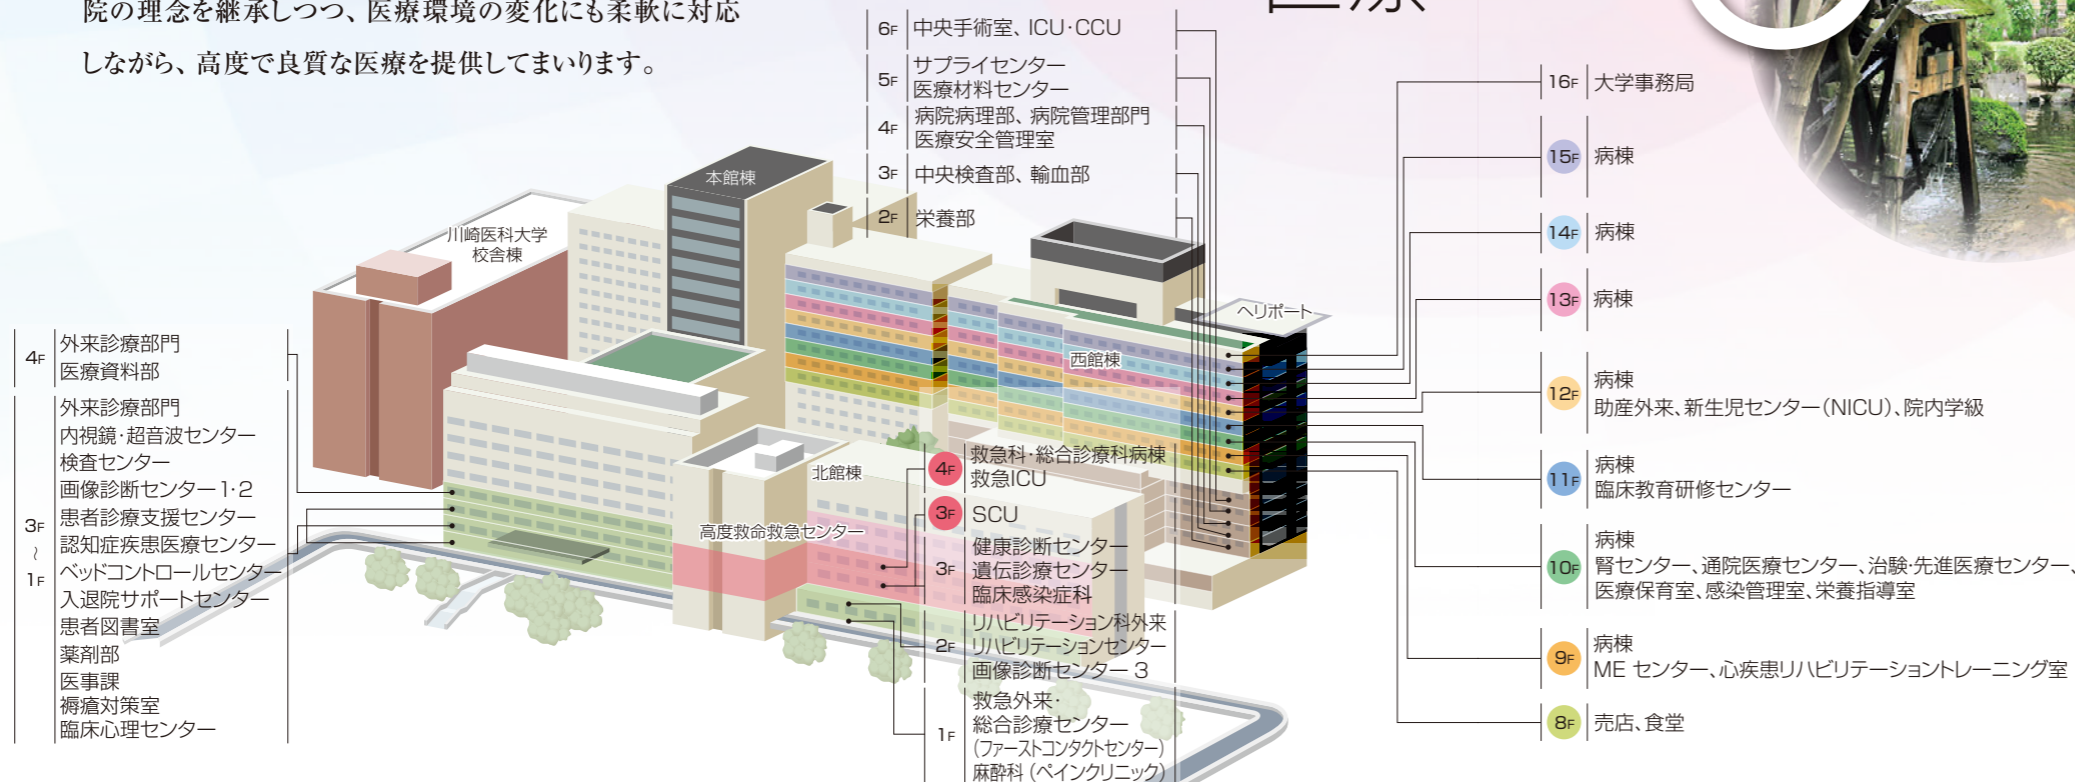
院の理念を継承しつつ、医療環境の変化にも柔軟に対応しながら、高度で良質な医療を提供してまいります。

6F 中央手術室、ICU·CCU
5F サプライセンター
医療材料センター
4F 病院病理部、病院管理部門
医療安全管理室
3F 中央検査部、輸血部
2F 栄養部

16F 大学事務局
15F 病棟
14F 病棟
13F 病棟
12F 病棟
助産外来、新生児センター(NICU)、院内学級
11F 病棟
臨床教育研修センター
10F 病棟
腎センター、通院医療センター、治験·先進医療センター、
医療保育室、感染管理室、栄養指導室
9F 病棟
ME センター、心疾患リハビリテーショントレーニング室
8F 売店、食堂

本館棟
川崎医科大学
校舎棟
ヘリポート
西館棟
北館棟
高度救命救急センター

4F 外来診療部門
医療資料部
3F ~ 1F 外来診療部門
内視鏡·超音波センター
検査センター
画像診断センター1·2
患者診療支援センター
認知症疾患医療センター
ベッドコントロールセンター
入退院サポートセンター
患者図書室
薬剤部
医事課
褥瘡対策室
臨床心理センター

4F 救急科·総合診療科病棟
救急ICU
3F SCU
3F 健康診断センター
遺伝診療センター
臨床感染症科
2F リハビリテーション科外来
リハビリテーションセンター
画像診断センター 3
1F 救急外来·
総合診療センター
(ファーストコンタクトセンター)
麻酔科 (ペインクリニック)